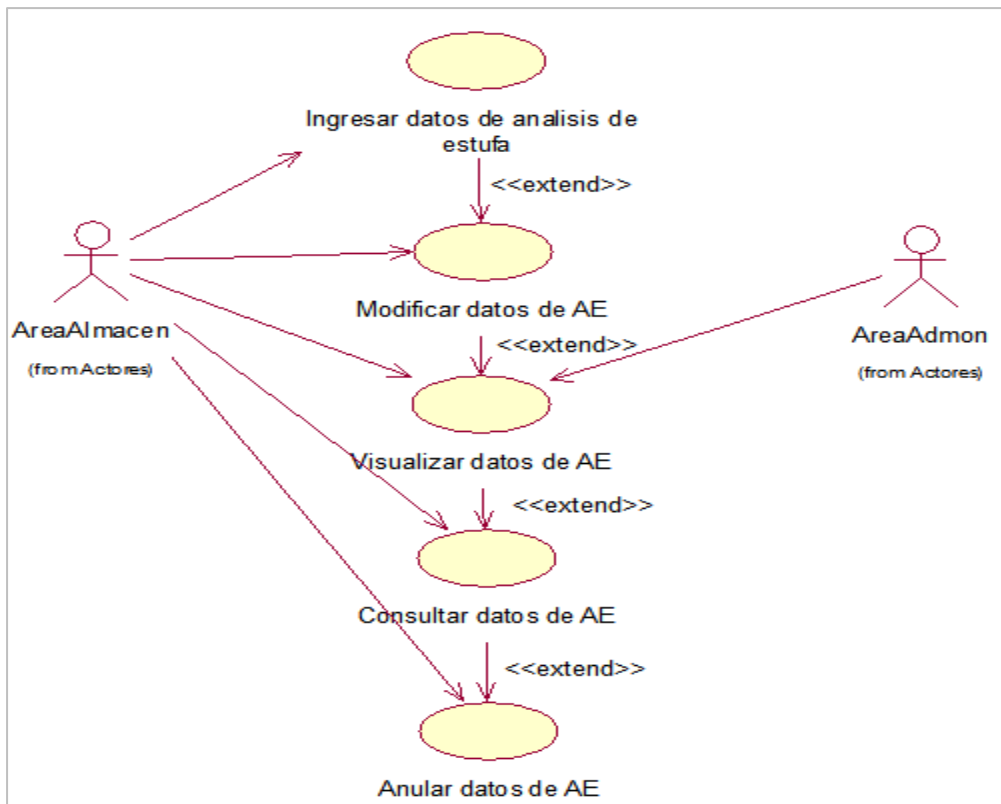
Ingresar datos de analisis de estufa

<<extend>>

AreaAlmacen

(from Actores)

Modificar datos de AE

<<extend>>

AreaAdmon

(from Actores)

Visualizar datos de AE

<<extend>>

Consultar datos de AE

<<extend>>

Anular datos de AE